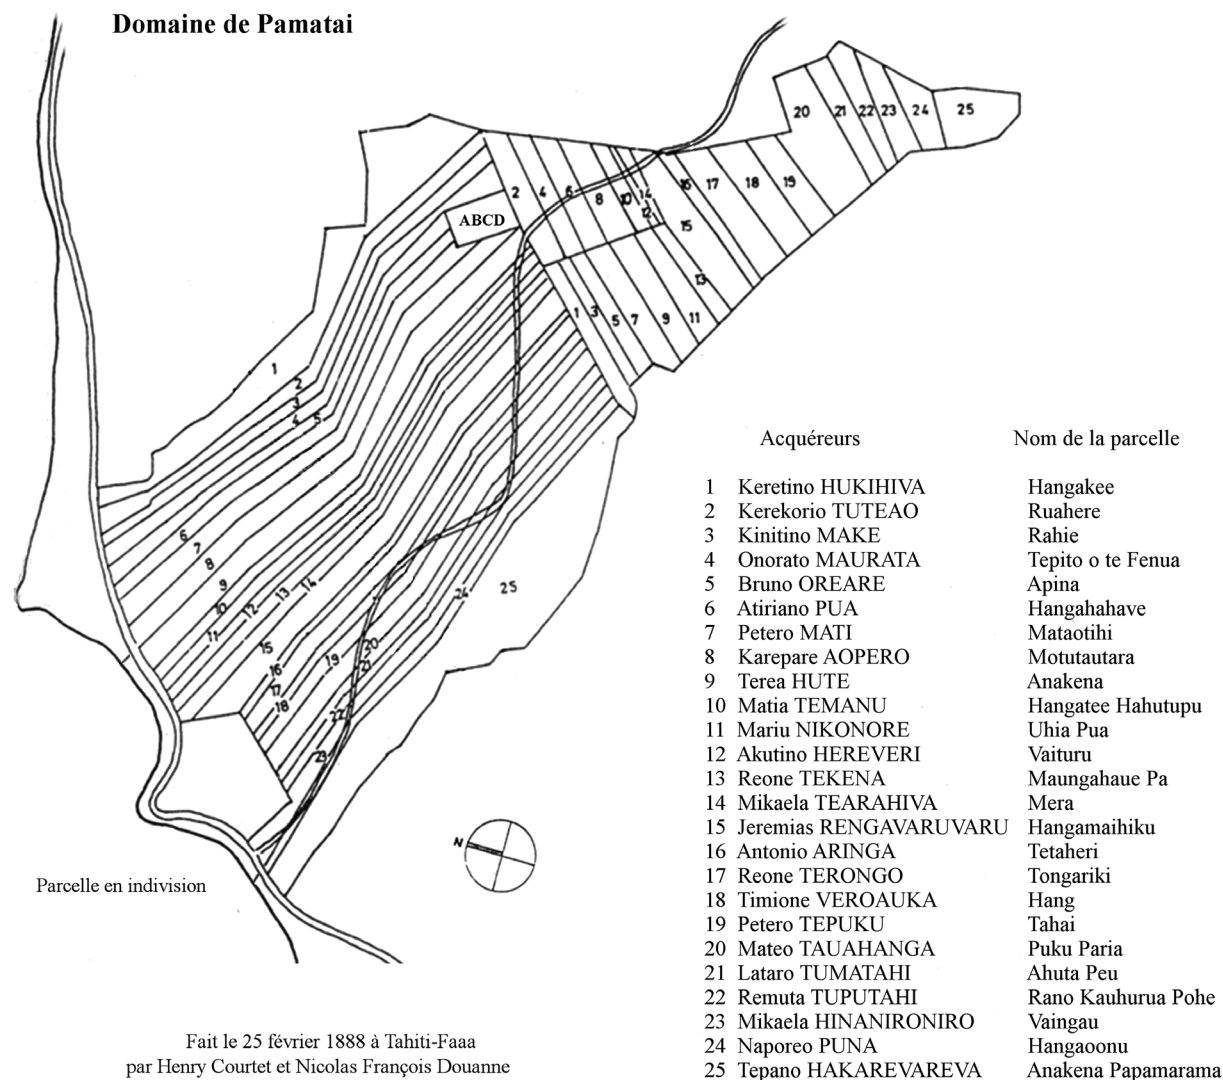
Domaine de Pamatai

20 21 22 23 24 25

2 4 6 8 10 14 12 16 17 18 19

ABCD

15

13

1 3 5 7 9 11

1

2 3 4 5

6 7 8 9 10 11 12 13 14

15 16 17 18 19

20 21 22 23

24 25

N

Parcelle en indivision

| | Acquéreurs | Nom de la parcelle |
|---|---|---|
| 1 | Keretino HUKIHIVA | Hangakee |
| 2 | Kerekorio TUTEAO | Ruahere |
| 3 | Kinitino MAKE | Rahie |
| 4 | Onorato MAURATA | Tepito o te Fenua |
| 5 | Bruno OREARE | Apina |
| 6 | Atiriano PUA | Hangahahave |
| 7 | Petero MATI | Mataotihi |
| 8 | Karepare AOPERO | Motutautara |
| 9 | Terea HUTE | Anakena |
| 10 | Matia TEMANU | Hangatee Hahutupu |
| 11 | Mariu NIKONORE | Uhia Pua |
| 12 | Akutino HEREVERI | Vaituru |
| 13 | Reone TEKENA | Maungahaue Pa |
| 14 | Mikaela TEARAHIVA | Mera |
| 15 | Jeremias RENGAVARUVARU | Hangamaihiku |
| 16 | Antonio ARINGA | Tetaheri |
| 17 | Reone TERONGO | Tongariki |
| 18 | Timione VEROAUKA | Hang |
| 19 | Petero TEPUKU | Tahai |
| 20 | Mateo TAUAHANGA | Puku Paria |
| 21 | Lataro TUMATAHI | Ahuta Peu |
| 22 | Remuta TUPUTAHI | Rano Kauhurua Pohe |
| 23 | Mikaela HINANIRONIRO | Vaingau |
| 24 | Naporeo PUNA | Hangaoonu |
| 25 | Tepano HAKAREVAREVA | Anakena Papamarama |

Fait le 25 février 1888 à Tahiti-Faaa
par Henry Courtet et Nicolas François Douanne